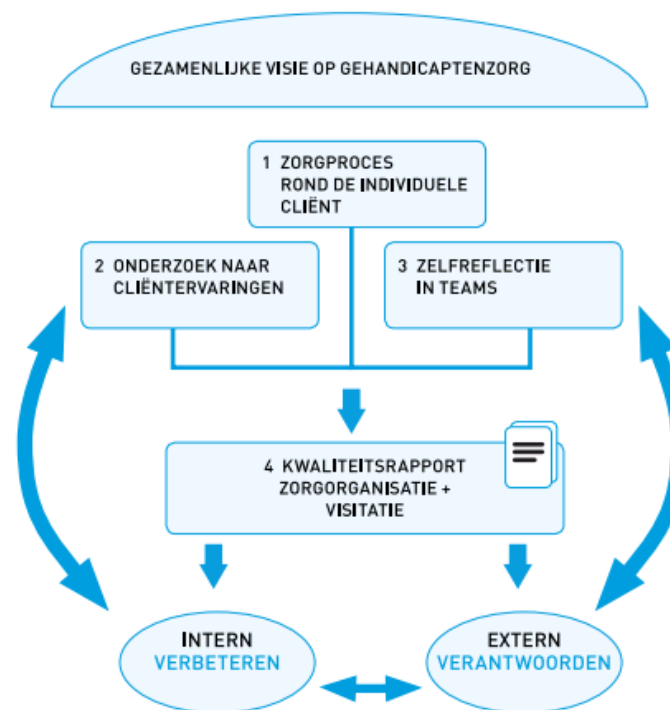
GEZAMENLIJKE VISIE OP GEHANDICAPTENZORG

1 ZORGPROCES ROND DE INDIVIDUELE CLIËNT

2 ONDERZOEK NAAR CLIËNTERVARINGEN

3 ZELFREFLECTIE IN TEAMS

4 KWALITEITSRAPPORT ZORGORGANISATIE + VISITATIE

INTERN VERBETEREN

EXTERN VERANTWOORDEN